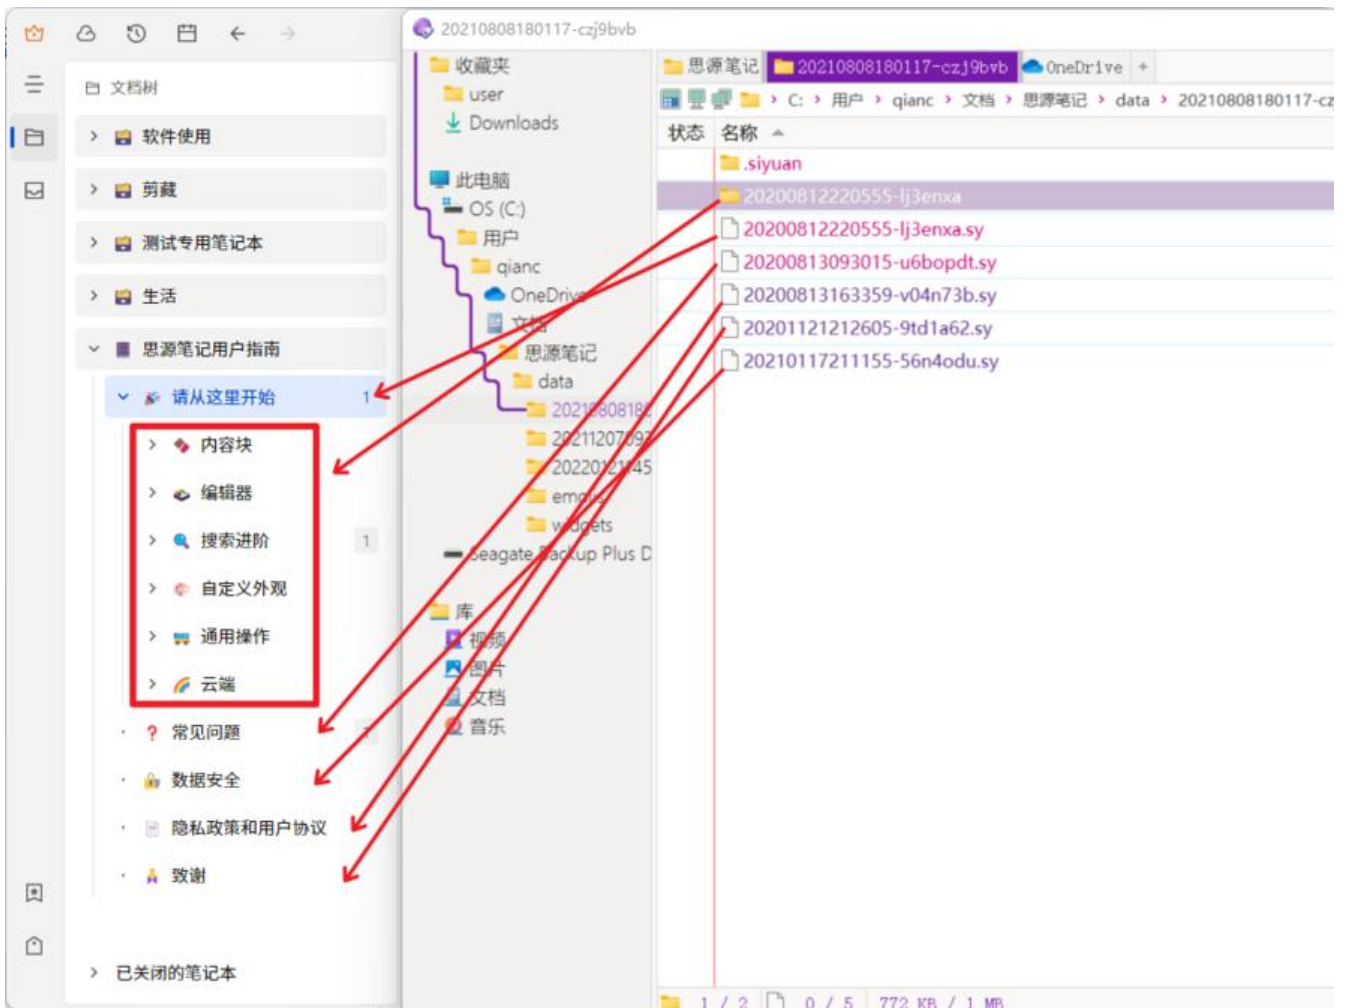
文档树

软件使用

剪藏

测试专用笔记本

生活

思源笔记用户指南

请从这里开始 1

内容块

编辑器

搜索进阶 1

自定义外观

通用操作

云端

常见问题

数据安全

隐私政策和用户协议

致谢

已关闭的笔记本

20210808180117-czj9bvb

收藏夹
user
Downloads
此电脑
OS (C:)
用户
qianc
OneDrive
文档
思源笔记
data
2021080818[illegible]
2021120709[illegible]
2022012145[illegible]
emojis
widgets
Seagate Backup Plus D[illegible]
库
视频
图片
文档
音乐

思源笔记 | 20210808180117-czj9bvb | OneDrive | +

C: › 用户 › qianc › 文档 › 思源笔记 › data › 20210808180117-cz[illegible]

| 状态 | 名称 |
|---|---|
| | .siyuan |
| | 20200812220555-lj3enxa |
| | 20200812220555-lj3enxa.sy |
| | 20200813093015-u6bopdt.sy |
| | 20200813163359-v04n73b.sy |
| | 20201121212605-9td1a62.sy |
| | 20210117211155-56n4odu.sy |

1 / 2   0 / 5   772 KB / 1 MB